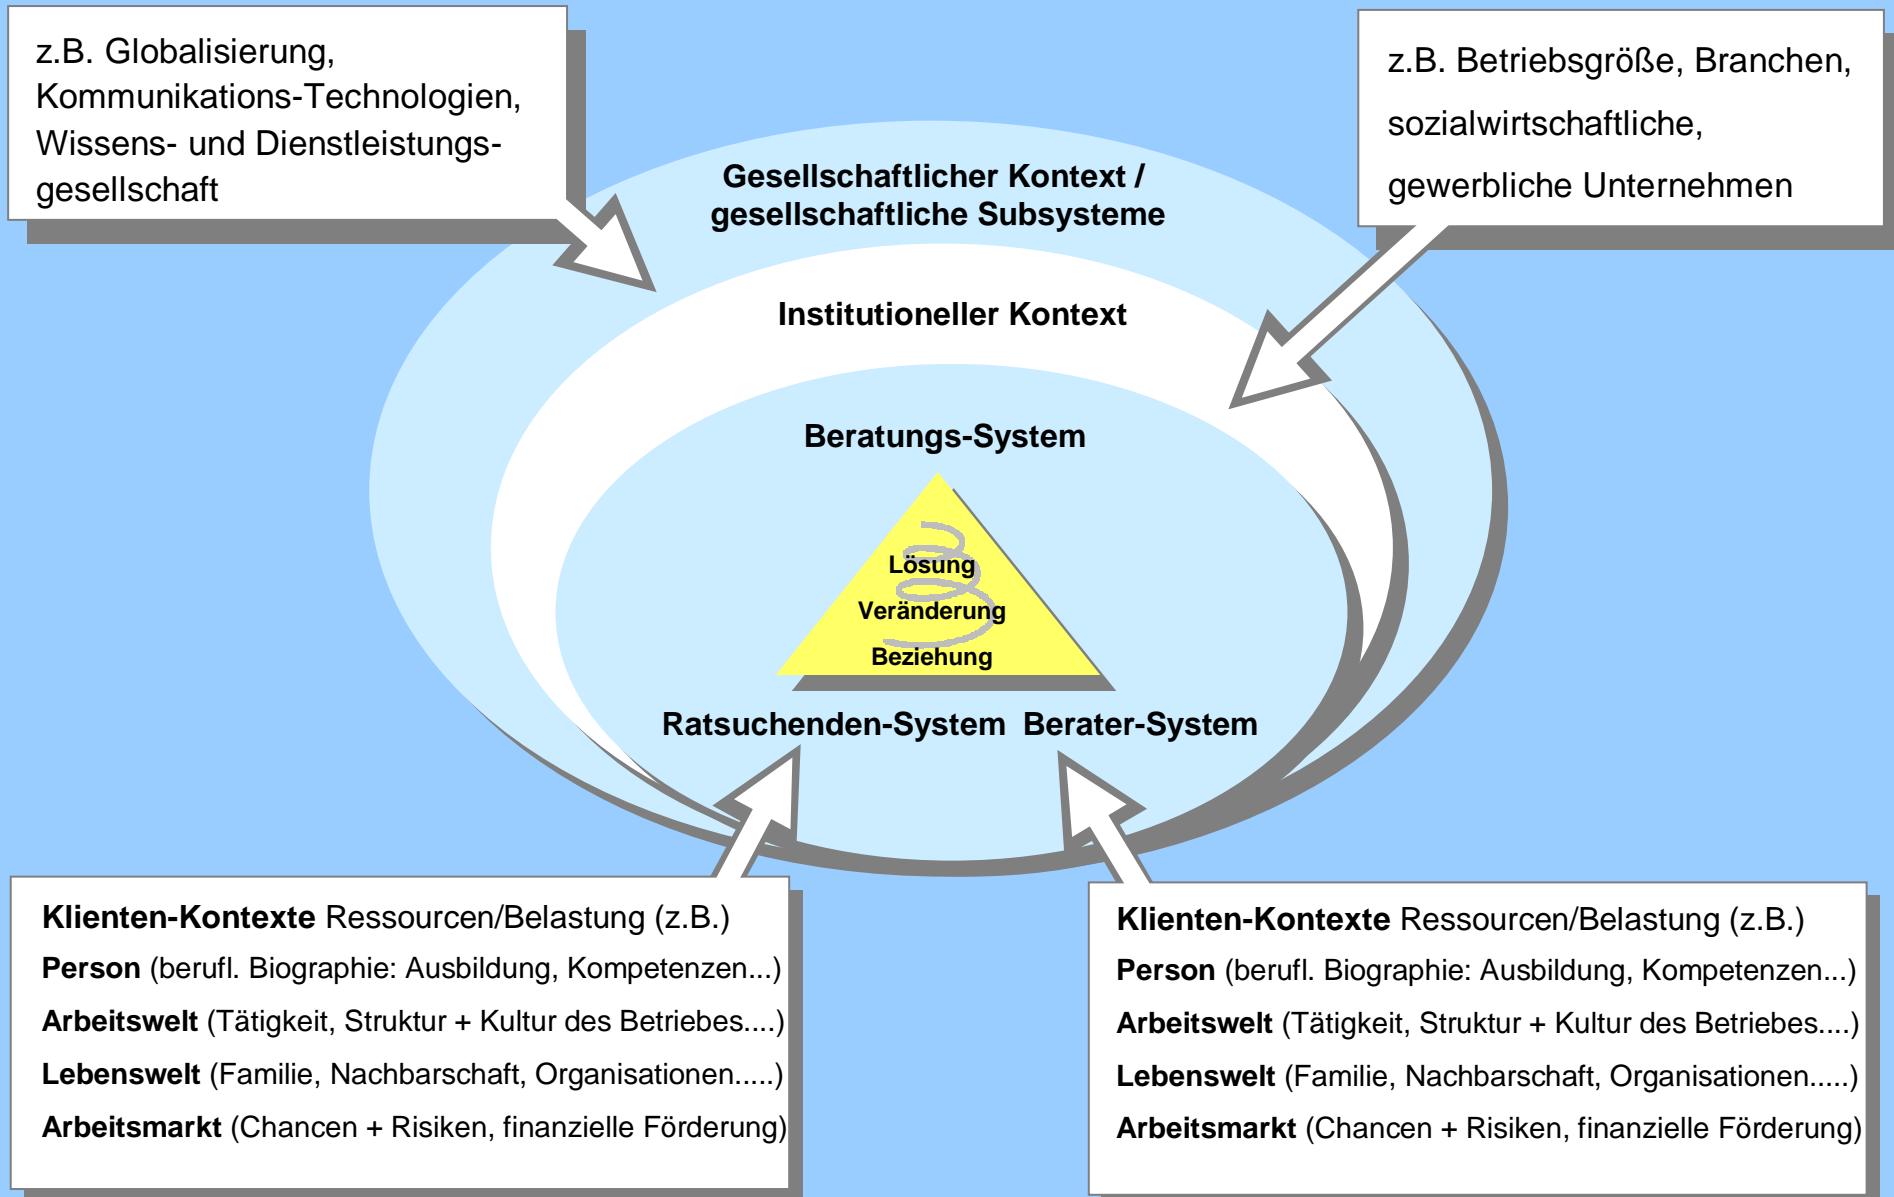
z.B. Globalisierung, Kommunikations-Technologien, Wissens- und Dienstleistungsgesellschaft

z.B. Betriebsgröße, Branchen, sozialwirtschaftliche, gewerbliche Unternehmen

Gesellschaftlicher Kontext / gesellschaftliche Subsysteme

Institutioneller Kontext

Beratungs-System

Lösung
Veränderung
Beziehung

Ratsuchenden-System Berater-System

**Klienten-Kontexte** Ressourcen/Belastung (z.B.)
**Person** (berufl. Biographie: Ausbildung, Kompetenzen...)
**Arbeitswelt** (Tätigkeit, Struktur + Kultur des Betriebes....)
**Lebenswelt** (Familie, Nachbarschaft, Organisationen.....)
**Arbeitsmarkt** (Chancen + Risiken, finanzielle Förderung)

**Klienten-Kontexte** Ressourcen/Belastung (z.B.)
**Person** (berufl. Biographie: Ausbildung, Kompetenzen...)
**Arbeitswelt** (Tätigkeit, Struktur + Kultur des Betriebes....)
**Lebenswelt** (Familie, Nachbarschaft, Organisationen.....)
**Arbeitsmarkt** (Chancen + Risiken, finanzielle Förderung)